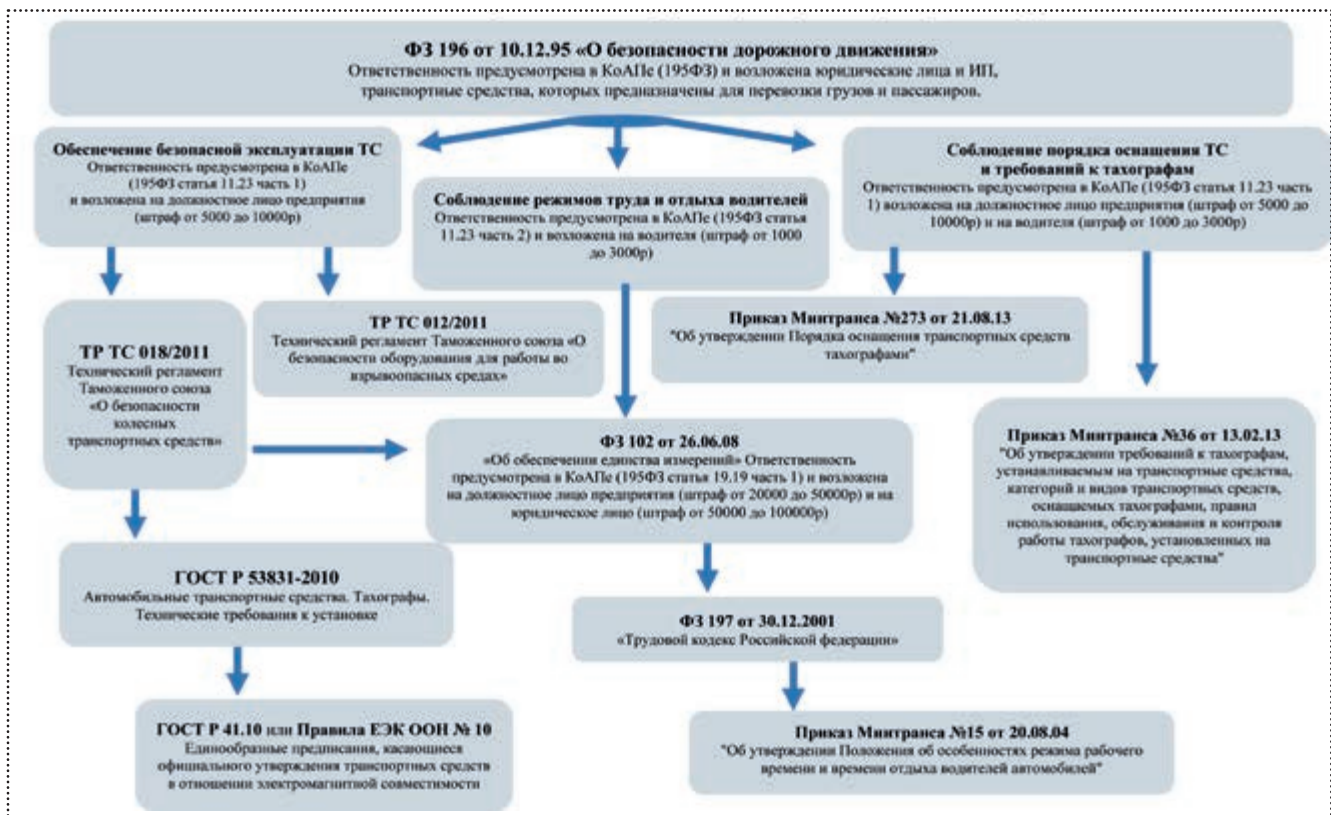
ФЗ 196 от 10.12.95 «О безопасности дорожного движения»
Ответственность предусмотрена в КоАПе (195ФЗ) и возложена юридические лица и ИП, транспортные средства, которых предназначены для перевозки грузов и пассажиров.

Обеспечение безопасной эксплуатации ТС
Ответственность предусмотрена в КоАПе (195ФЗ статья 11.23 часть 1) и возложена на должностное лицо предприятия (штраф от 5000 до 10000р)

Соблюдение режимов труда и отдыха водителей
Ответственность предусмотрена в КоАПе (195ФЗ статья 11.23 часть 2) и возложена на водителя (штраф от 1000 до 3000р)

Соблюдение порядка оснащения ТС и требований к тахографам
Ответственность предусмотрена в КоАПе (195ФЗ статья 11.23 часть 1) возложена на должностное лицо предприятия (штраф от 5000 до 10000р) и на водителя (штраф от 1000 до 3000р)

ТР ТС 018/2011
Технический регламент Таможенного союза «О безопасности колесных транспортных средств»

ТР ТС 012/2011
Технический регламент Таможенного союза «О безопасности оборудования для работы во взрывоопасных средах»

Приказ Минтранса №273 от 21.08.13
"Об утверждении Порядка оснащения транспортных средств тахографами"

ФЗ 102 от 26.06.08
«Об обеспечении единства измерений» Ответственность предусмотрена в КоАПе (195ФЗ статья 19.19 часть 1) и возложена на должностное лицо предприятия (штраф от 20000 до 50000р) и на юридическое лицо (штраф от 50000 до 100000р)

Приказ Минтранса №36 от 13.02.13
"Об утверждении требований к тахографам, устанавливаемым на транспортные средства, категорий и видов транспортных средств, оснащаемых тахографами, правил использования, обслуживания и контроля работы тахографов, установленных на транспортные средства"

ГОСТ Р 53831-2010
Автомобильные транспортные средства. Тахографы. Технические требования к установке

ФЗ 197 от 30.12.2001
«Трудовой кодекс Российской федерации»

ГОСТ Р 41.10 или Правила ЕЭК ООН № 10
Единообразные предписания, касающиеся официального утверждения транспортных средств в отношении электромагнитной совместимости

Приказ Минтранса №15 от 20.08.04
"Об утверждении Положения об особенностях режима рабочего времени и времени отдыха водителей автомобилей"